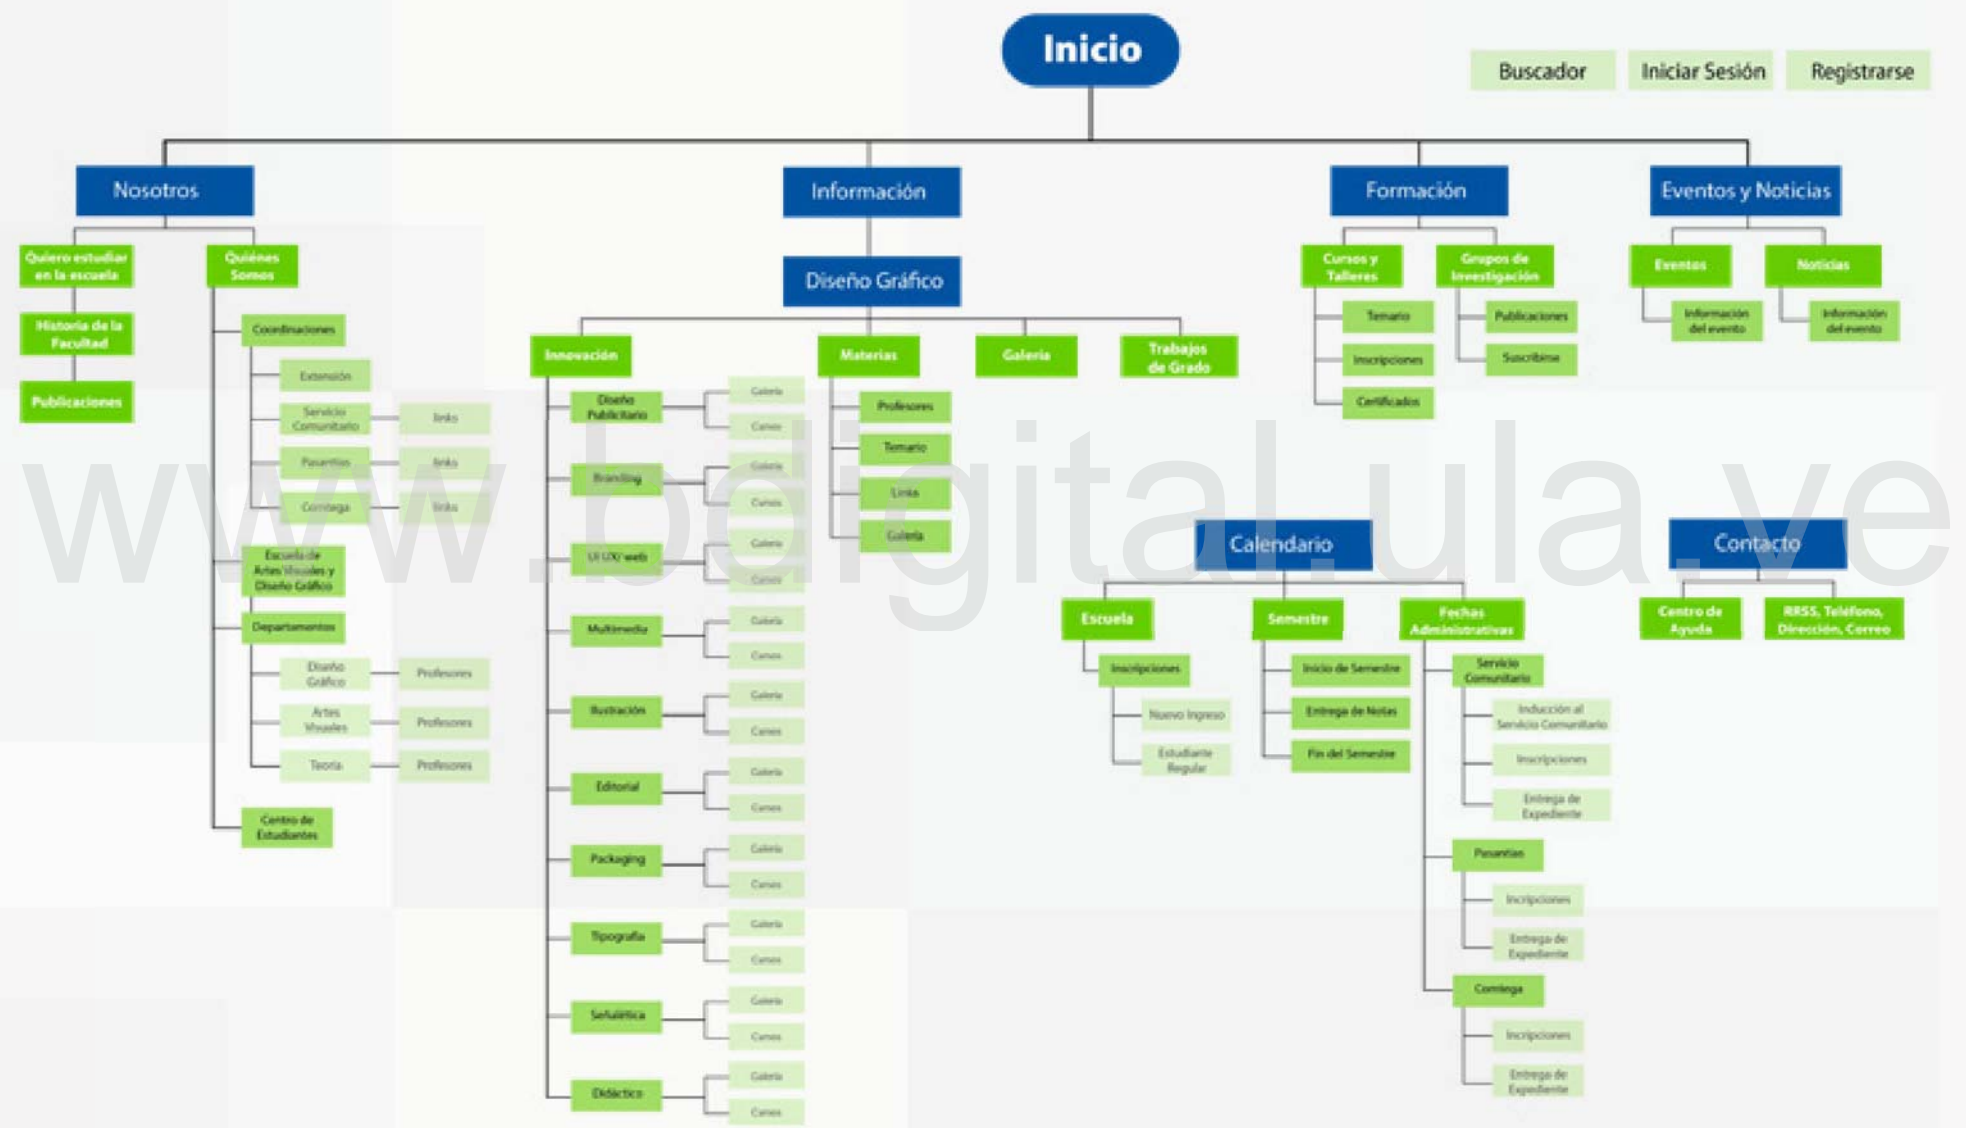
Inicio

Buscador
Iniciar Sesión
Registrarse

Nosotros
Quiero estudiar en la escuela
Historia de la Facultad
Publicaciones
Quiénes Somos
Coordinaciones
Extensión
Servicio Comunitario
links
Pasantías
links
Corrrtega
links
Escuela de Artes Visuales y Diseño Gráfico
Departamentos
Diseño Gráfico
Profesores
Artes Visuales
Profesores
Teoría
Profesores
Centro de Estudiantes

Información
Diseño Gráfico
Innovación
Diseño Publicitario
Galería
Cursos
Branding
Galería
Cursos
UI UX/ web
Galería
Cursos
Multimedia
Galería
Cursos
Ilustración
Galería
Cursos
Editorial
Galería
Cursos
Packaging
Galería
Cursos
Tipografía
Galería
Cursos
Señalética
Galería
Cursos
Didáctico
Galería
Cursos
Materias
Profesores
Temario
Links
Galería
Galería
Trabajos de Grado

Formación
Cursos y Talleres
Temario
Inscripciones
Certificados
Grupos de Investigación
Publicaciones
Suscribirse

Eventos y Noticias
Eventos
Información del evento
Noticias
Información del evento

www.bdigital.ula.ve

Calendario
Escuela
Inscripciones
Nuevo Ingreso
Estudiante Regular
Semestre
Inicio de Semestre
Entrega de Notas
Fin del Semestre
Fechas Administrativas
Servicio Comunitario
Inducción al Servicio Comunitario
Inscripciones
Entrega de Expediente
Pasantías
Incripciones
Entrega de Expediente
Corrrtega
Incripciones
Entrega de Expediente

Contacto
Centro de Ayuda
RRSS, Teléfono, Dirección, Correo